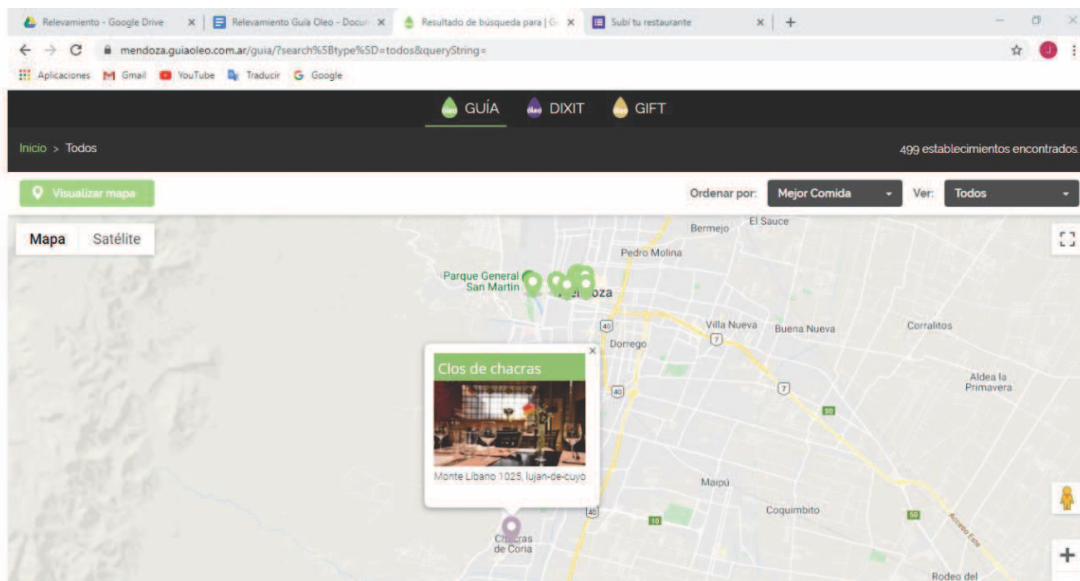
Relevamiento - Google Drive × | Relevamiento Guía Oleo - Docu × | Resultado de búsqueda para | G × | Subí tu restaurante × | +

mendoza.guiaoleo.com.ar/guia/?search%5Btype%5D=todos&queryString=

Aplicaciones Gmail YouTube Traducir Google

GUÍA DIXIT GIFT

Inicio > Todos

499 establecimientos encontrados

Visualizar mapa

Ordenar por: Mejor Comida Ver: Todos

Mapa Satélite

Bermejo El Sauce
Pedro Molina
Parque General San Martín
Mendoza
Villa Nueva Buena Nueva Corralitos
Dorrego
Aldea la Primavera
Maipú
Coquimbito
Chacras de Coria
Rodeo del

Clos de chacras
Monte Libano 1025, lujan-de-cuyo